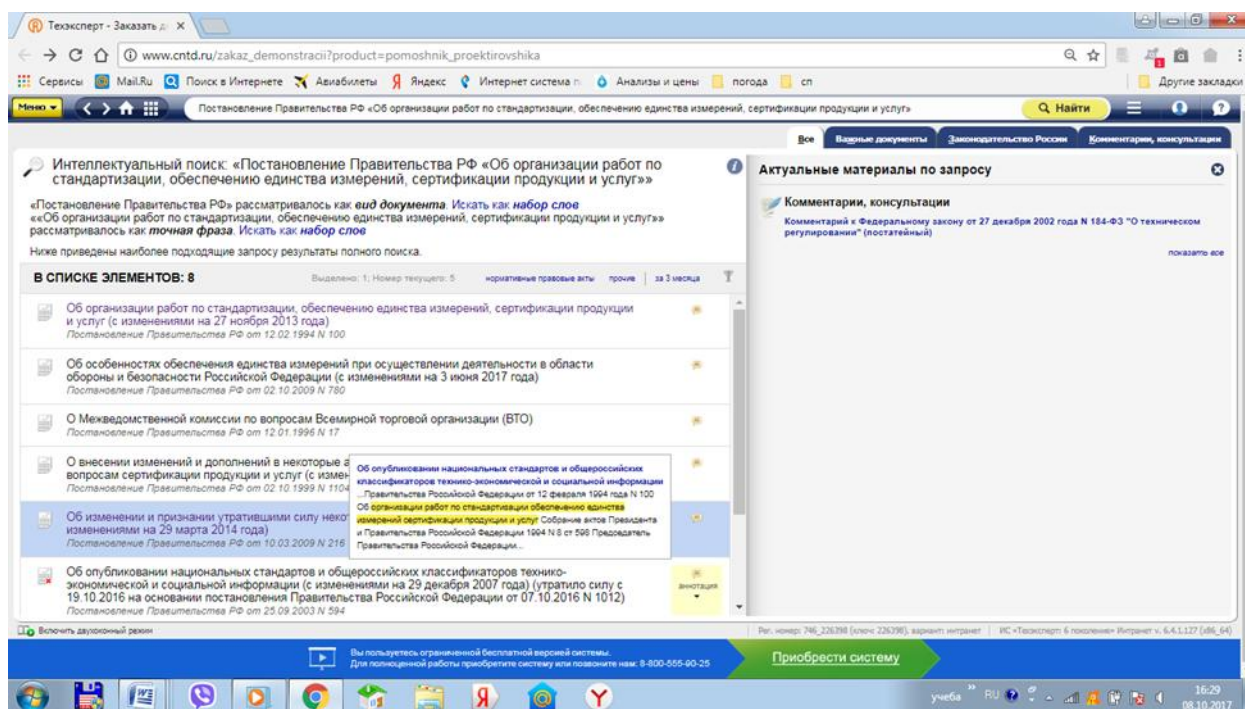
Техэксперт - Заказать д ×

www.cntd.ru/zakaz_demonstracii?product=pomoshnik_proektirovshika

Сервисы Mail.Ru Поиск в Интернете Авиабилеты Яндекс Интернет система п Анализы и цены погода сп Другие закладки

Меню Постановление Правительства РФ «Об организации работ по стандартизации, обеспечению единства измерений, сертификации продукции и услуг» Найти

Все Важные документы Законодательство России Комментарии, консультации

Интеллектуальный поиск: «Постановление Правительства РФ «Об организации работ по стандартизации, обеспечению единства измерений, сертификации продукции и услуг»»

«Постановление Правительства РФ» рассматривалось как вид документа. Искать как набор слов
««Об организации работ по стандартизации, обеспечению единства измерений, сертификации продукции и услуг»» рассматривалось как точная фраза. Искать как набор слов

Ниже приведены наиболее подходящие запросу результаты полного поиска.

В СПИСКЕ ЭЛЕМЕНТОВ: 8 Выделено: 1; Номер текущего: 5 нормативные правовые акты прочие за 3 месяца

Об организации работ по стандартизации, обеспечению единства измерений, сертификации продукции и услуг (с изменениями на 27 ноября 2013 года)
Постановление Правительства РФ от 12.02.1994 N 100

Об особенностях обеспечения единства измерений при осуществлении деятельности в области обороны и безопасности Российской Федерации (с изменениями на 3 июня 2017 года)
Постановление Правительства РФ от 02.10.2009 N 780

О Межведомственной комиссии по вопросам Всемирной торговой организации (ВТО)
Постановление Правительства РФ от 12.01.1996 N 17

О внесении изменений и дополнений в некоторые а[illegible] вопросам сертификации продукции и услуг (с измен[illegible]
Постановление Правительства РФ от 02.10.1999 N 1104

Об изменении и признании утратившими силу некот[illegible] изменениями на 29 марта 2014 года)
Постановление Правительства РФ от 10.03.2009 N 216

Об опубликовании национальных стандартов и общероссийских классификаторов технико-экономической и социальной информации
...Правительства Российской Федерации от 12 февраля 1994 года N 100 Об организации работ по стандартизации обеспечению единства измерений сертификации продукции и услуг Собрание актов Президента и Правительства Российской Федерации 1994 N 8 ст 598 Председатель Правительства Российской Федерации...

Об опубликовании национальных стандартов и общероссийских классификаторов технико-экономической и социальной информации (с изменениями на 29 декабря 2007 года) (утратило силу с 19.10.2016 на основании постановления Правительства Российской Федерации от 07.10.2016 N 1012)
Постановление Правительства РФ от 25.09.2003 N 594

аннотация

Актуальные материалы по запросу

Комментарии, консультации

Комментарий к Федеральному закону от 27 декабря 2002 года N 184-ФЗ "О техническом регулировании" (постатейный)

показать все

Включить двухоконный режим

Рег. номер: 746_226398 (ключ: 226398), вариант: интранет | ИС «Техэксперт: 6 поколение» Интранет v. 6.4.1.127 (x86_64)

Вы пользуетесь ограниченной бесплатной версией системы.
Для полной работы приобретите систему или позвоните нам: 8-800-555-90-25

Приобрести систему

учеба RU 16:29 08.10.2017